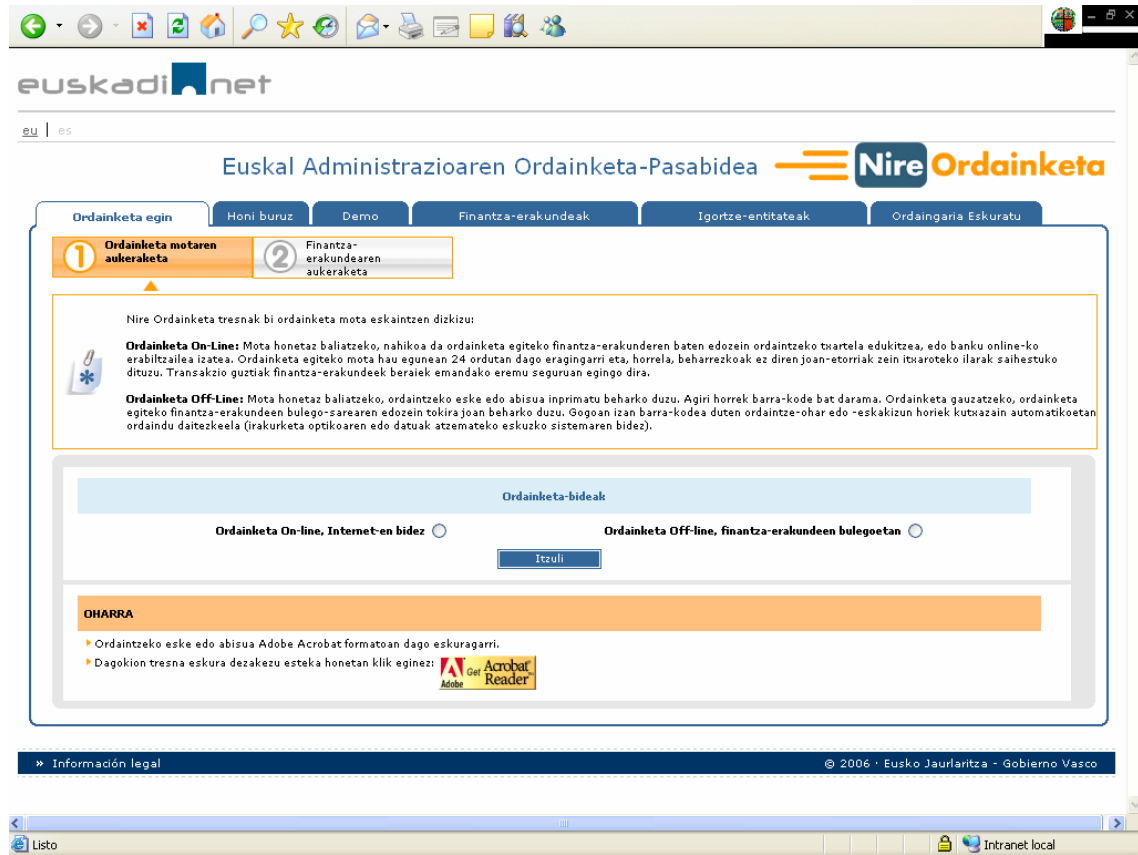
euskadi.net

eu | es

Euskal Administrazioaren Ordainketa-Pasabidea Nire Ordainketa

Ordainketa egin | Honi buruz | Demo | Finantza-erakundeak | Igortze-entitateak | Ordaingaria Eskuratu

1 Ordainketa motaren aukeraketa
2 Finantza-erakundearen aukeraketa

Nire Ordainketa tresnak bi ordainketa mota eskaintzen dizkizu:

**Ordainketa On-Line:** Mota honetaz baliatzeko, nahikoa da ordainketa egiteko finantza-erakunderen baten edozein ordaintzeko txartela edukitzea, edo banku online-ko erabiltzailea izatea. Ordainketa egiteko mota hau egunean 24 ordutan dago eragingarri eta, horrela, beharrezkoak ez diren joan-etorriak zein itxaroteko ilarak saihestuko dituzu. Transakzio guztiak finantza-erakundeek beraiek emandako eremu seguruan egingo dira.

**Ordainketa Off-Line:** Mota honetaz baliatzeko, ordaintzeko eske edo abisua inprimatu beharko duzu. Agiri horrek barra-kode bat darama. Ordainketa gauzatzeko, ordainketa egiteko finantza-erakundeen bulego-sarearen edozein tokira joan beharko duzu. Gogoan izan barra-kodea duten ordaintze-ohar edo -eskakizun horiek kutxazain automatikoetan ordaindu daitezkeela (irakurketa optikoaren edo datuak atzemateko eskuzko sistemaren bidez).

Ordainketa-bideak

Ordainketa On-line, Internet-en bidez
Ordainketa Off-line, finantza-erakundeen bulegoetan

Itzuli

OHARRA

Ordaintzeko eske edo abisua Adobe Acrobat formatoan dago eskuragarri.
Dagokion tresna eskura dezakezu esteka honetan klik eginez: Adobe Get Acrobat Reader

» Información legal
© 2006 · Eusko Jaurlaritza - Gobierno Vasco

Listo
Intranet local